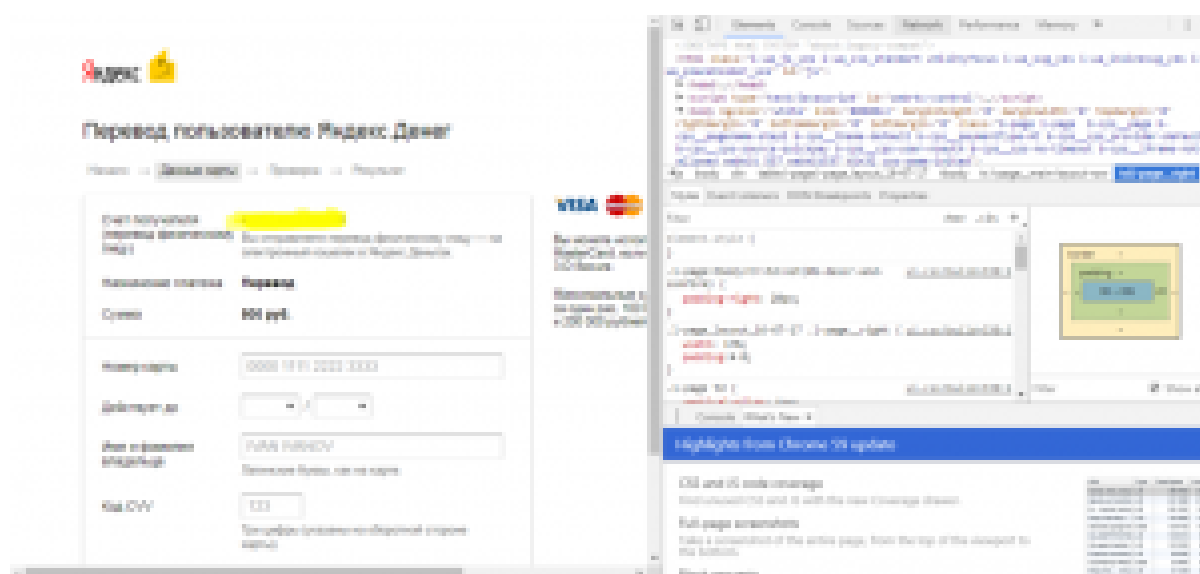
Яндекс

Перевод пользователю Яндекс.Денег

Начало → Данные карты → Проверка → Результат

Счет получателя (перевод физическому лицу)

Вы отправляете перевод физическому лицу — на электронный кошелек в Яндекс.Деньгах

Назначение платежа Перевод

Сумма 500 руб.

Номер карты 0000 1111 2222 3333

Действует до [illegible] / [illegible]

Имя и фамилия владельца IVAN IVANOV

Латинские буквы, как на карте

Код CVV 123

Три цифры (указаны на оборотной стороне карты)

VISA

Elements Console Sources Network Performance Memory

Styles Event Listeners DOM Breakpoints Properties

Filter :hov .cls +

padding-right: 20px;

width: 13%;

padding: 0 0;

Console What's New ×

Highlights from Chrome 59 update

CSS and JS code coverage

Full-page screenshots

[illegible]